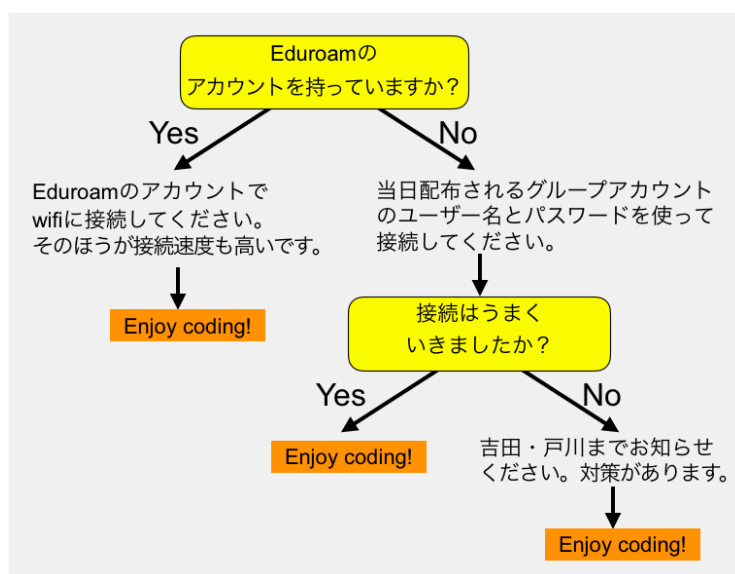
Eduroamのアカウントを持っていますか？

Yes

No

Eduroamのアカウントでwifiに接続してください。そのほうが接続速度も高いです。

Enjoy coding!

当日配布されるグループアカウントのユーザー名とパスワードを使って接続してください。

接続はうまくいきましたか？

Yes

No

Enjoy coding!

吉田・戸川までお知らせください。対策があります。

Enjoy coding!